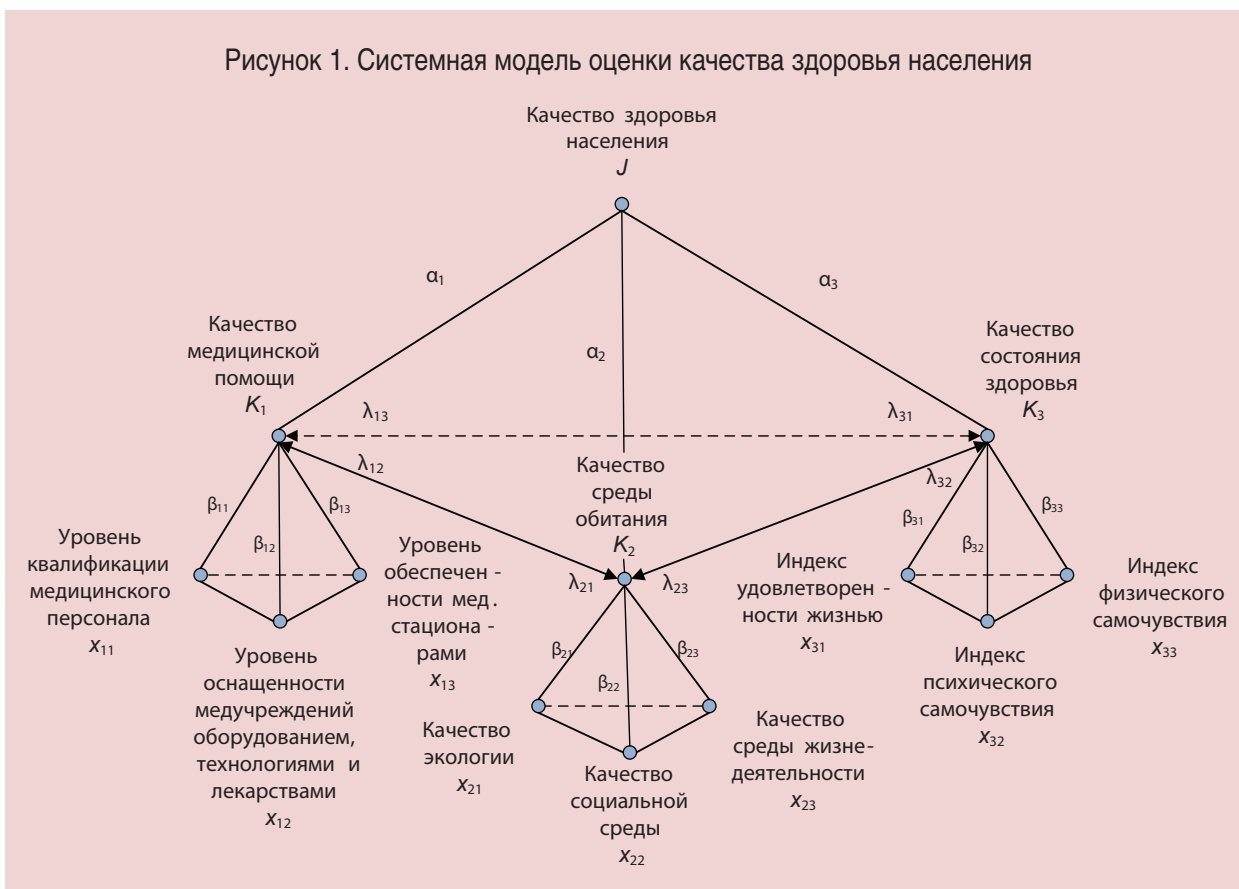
Рисунок 1. Системная модель оценки качества здоровья населения

Качество здоровья населения
$J$

$\alpha_1$

$\alpha_2$

$\alpha_3$

Качество медицинской помощи
$K_1$

$\lambda_{13}$

$\lambda_{31}$

Качество состояния здоровья
$K_3$

$\lambda_{12}$

Качество среды обитания
$K_2$

$\lambda_{32}$

$\beta_{11}$

$\beta_{12}$

$\beta_{13}$

$\beta_{31}$

$\beta_{32}$

$\beta_{33}$

Уровень квалификации медицинского персонала
$x_{11}$

Уровень обеспеченности мед. стационарами
$x_{13}$

$\lambda_{21}$

$\lambda_{23}$

Индекс удовлетворенности жизнью
$x_{31}$

Индекс физического самочувствия
$x_{33}$

Уровень оснащенности медучреждений оборудованием, технологиями и лекарствами
$x_{12}$

$\beta_{21}$

$\beta_{22}$

$\beta_{23}$

Индекс психического самочувствия
$x_{32}$

Качество экологии
$x_{21}$

Качество социальной среды
$x_{22}$

Качество среды жизнедеятельности
$x_{23}$